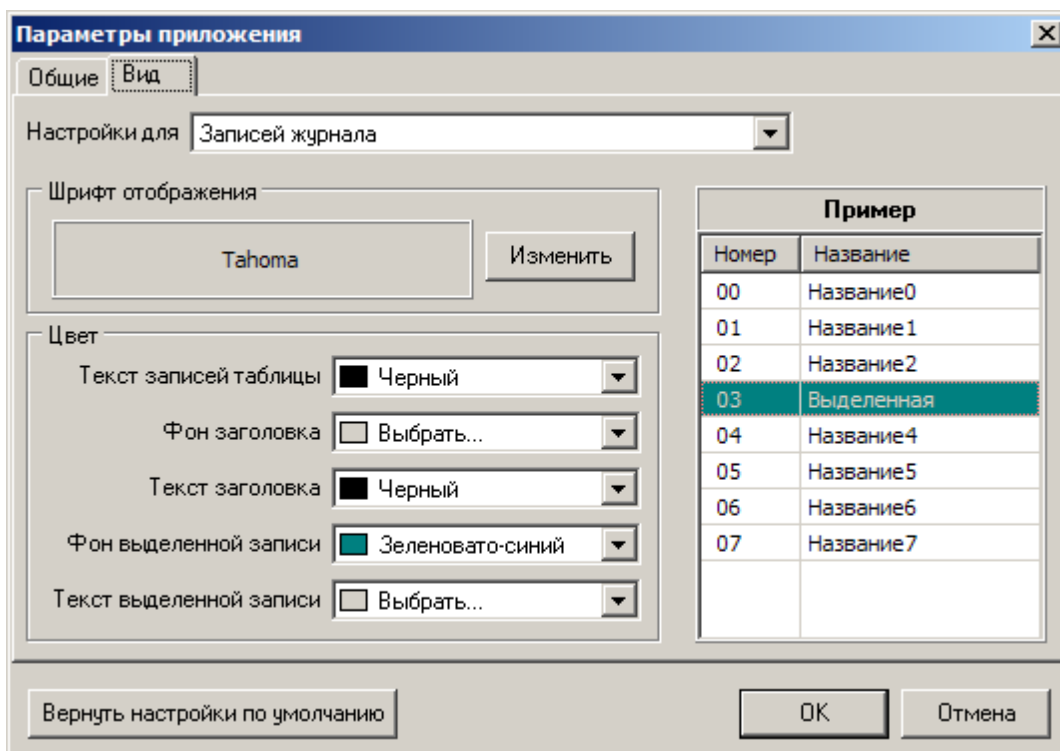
Параметры приложения

Общие Вид

Настройки для Записей журнала

Шрифт отображения

Tahoma

Изменить

Цвет

Текст записей таблицы Черный

Фон заголовка Выбрать...

Текст заголовка Черный

Фон выделенной записи Зеленовато-синий

Текст выделенной записи Выбрать...

Пример

| Номер | Название |
|---|---|
| 00 | Название0 |
| 01 | Название1 |
| 02 | Название2 |
| 03 | Выделенная |
| 04 | Название4 |
| 05 | Название5 |
| 06 | Название6 |
| 07 | Название7 |

Вернуть настройки по умолчанию

OK

Отмена